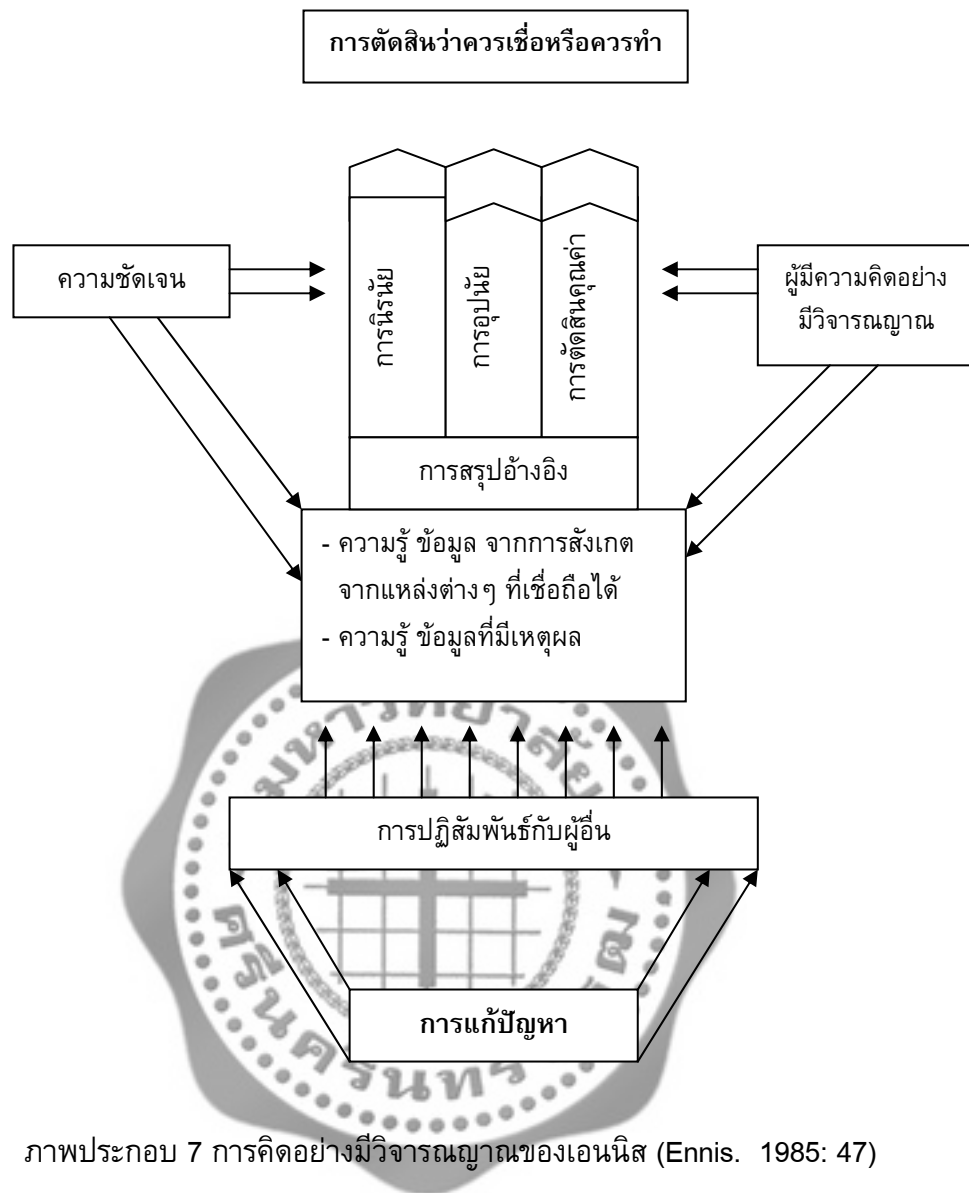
การตัดสินว่าควรเชื่อหรือควรทำ

ความชัดเจน

การนิรนัย

การอุปนัย

การตัดสินคุณค่า

ผู้มีความคิดอย่างมีวิจารณญาณ

การสรุปอ้างอิง

- ความรู้ ข้อมูล จากการสังเกต จากแหล่งต่างๆ ที่เชื่อถือได้
- ความรู้ ข้อมูลที่มีเหตุผล

การปฏิสัมพันธ์กับผู้อื่น

การแก้ปัญหา

ภาพประกอบ 7 การคิดอย่างมีวิจารณญาณของเอนนิส (Ennis. 1985: 47)